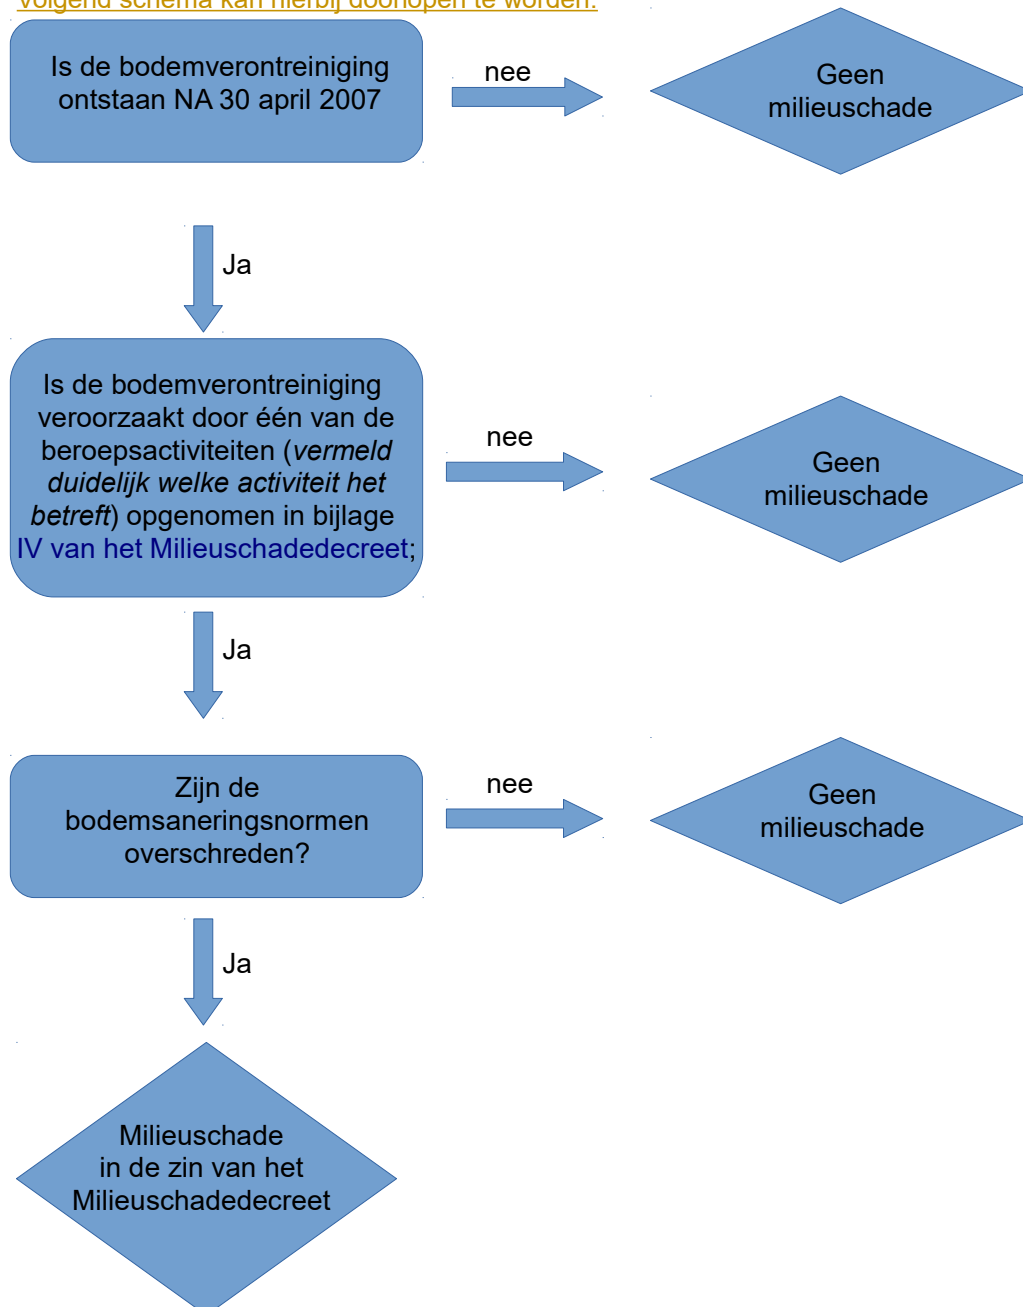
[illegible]

Is de bodemverontreiniging ontstaan NA 30 april 2007

nee

Geen milieuschade

Ja

Is de bodemverontreiniging veroorzaakt door één van de beroepsactiviteiten (*vermeld duidelijk welke activiteit het betreft*) opgenomen in bijlage IV van het Milieuschadedecreet;

nee

Geen milieuschade

Ja

Zijn de bodemsaneringsnormen overschreden?

nee

Geen milieuschade

Ja

Milieuschade in de zin van het Milieuschadedecreet